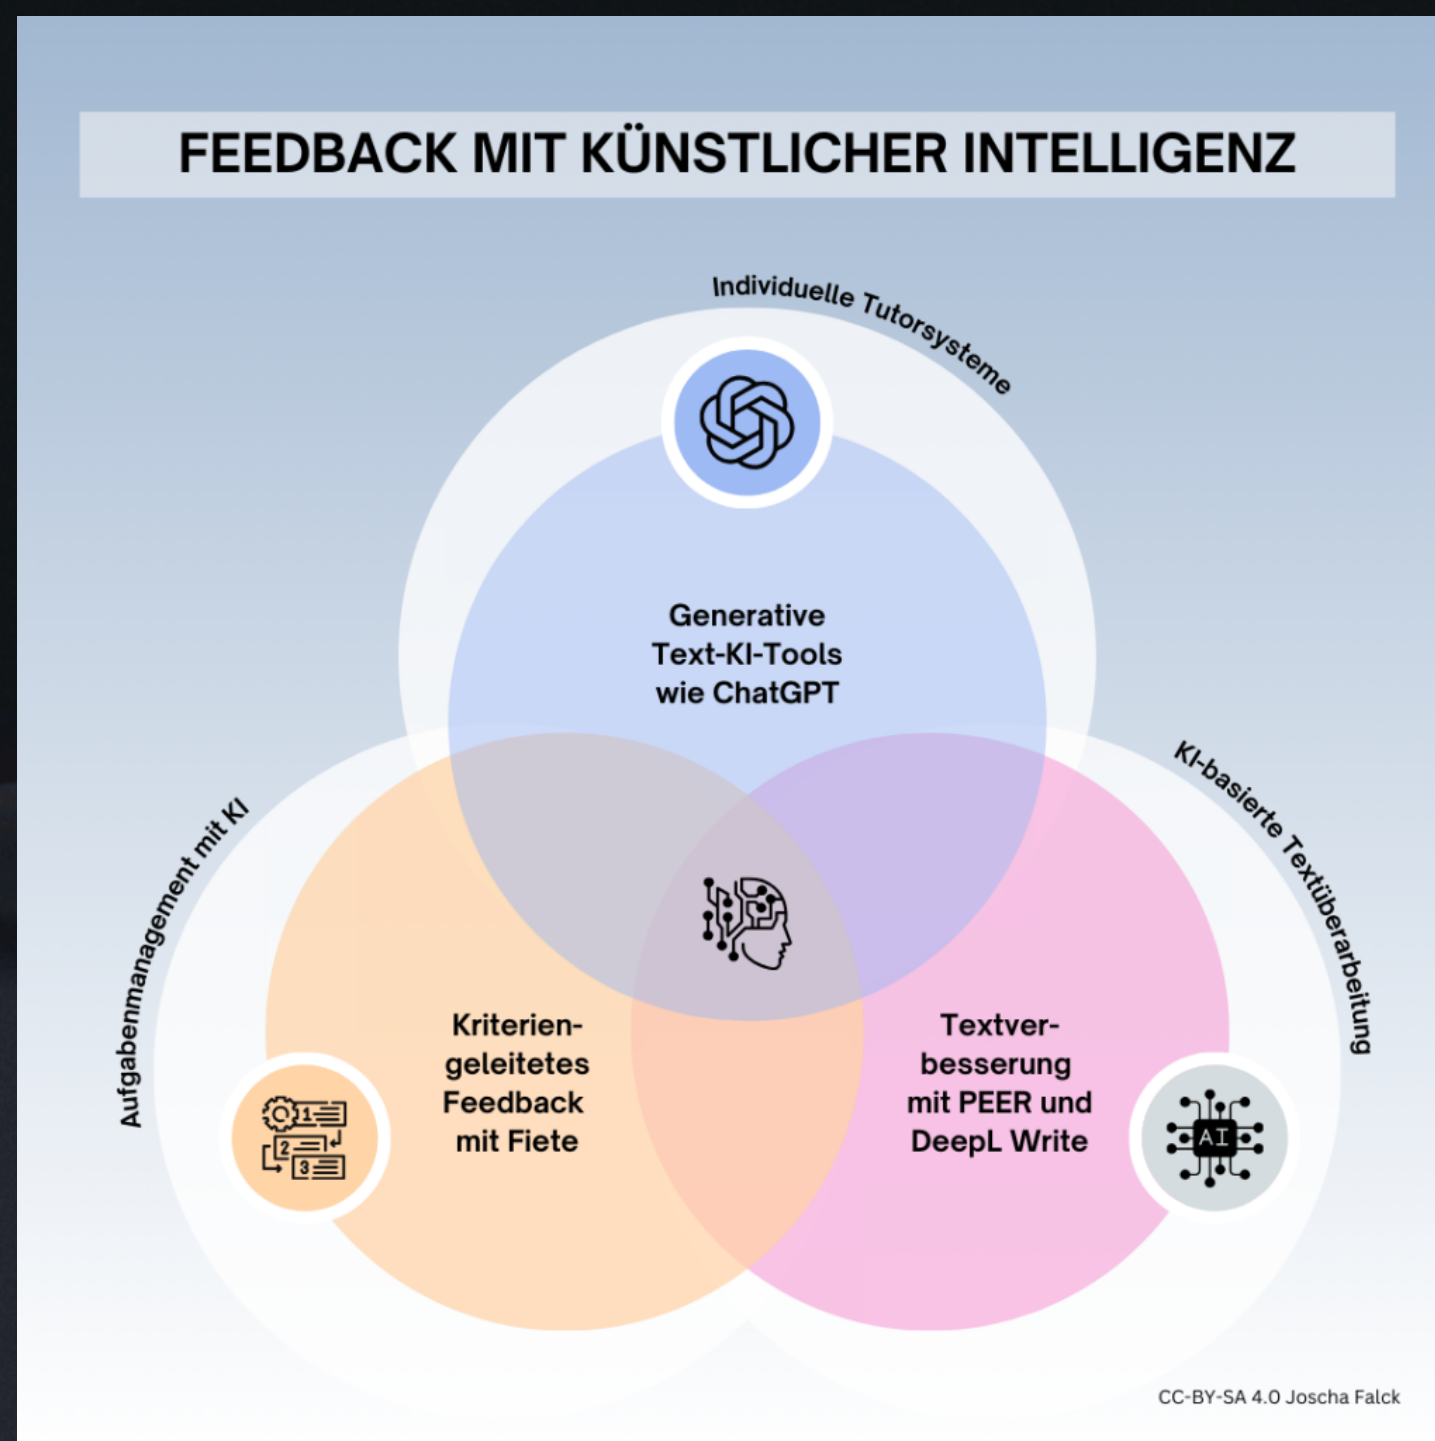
FEEDBACK MIT KÜNSTLICHER INTELLIGENZ

Individuelle Tutorsysteme

Generative Text-KI-Tools wie ChatGPT

Aufgabenmanagement mit KI

KI-basierte Textüberarbeitung

Kriteriengeleitetes Feedback mit Fiete

Textverbesserung mit PEER und DeepL Write

1
2
3

AI

CC-BY-SA 4.0 Joscha Falck